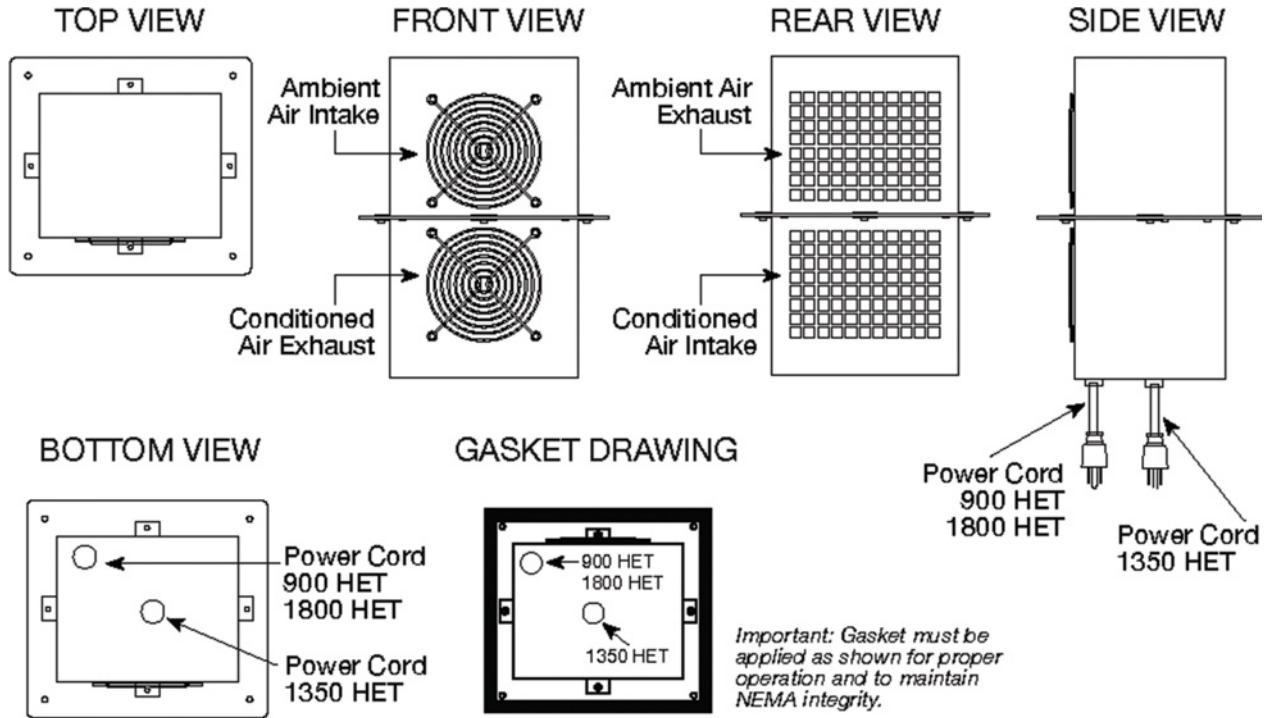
TOP VIEW

FRONT VIEW

Ambient Air Intake

Conditioned Air Exhaust

REAR VIEW

Ambient Air Exhaust

Conditioned Air Intake

SIDE VIEW

Power Cord 900 HET 1800 HET

Power Cord 1350 HET

BOTTOM VIEW

Power Cord 900 HET 1800 HET

Power Cord 1350 HET

GASKET DRAWING

900 HET 1800 HET

1350 HET

Important: Gasket must be applied as shown for proper operation and to maintain NEMA integrity.